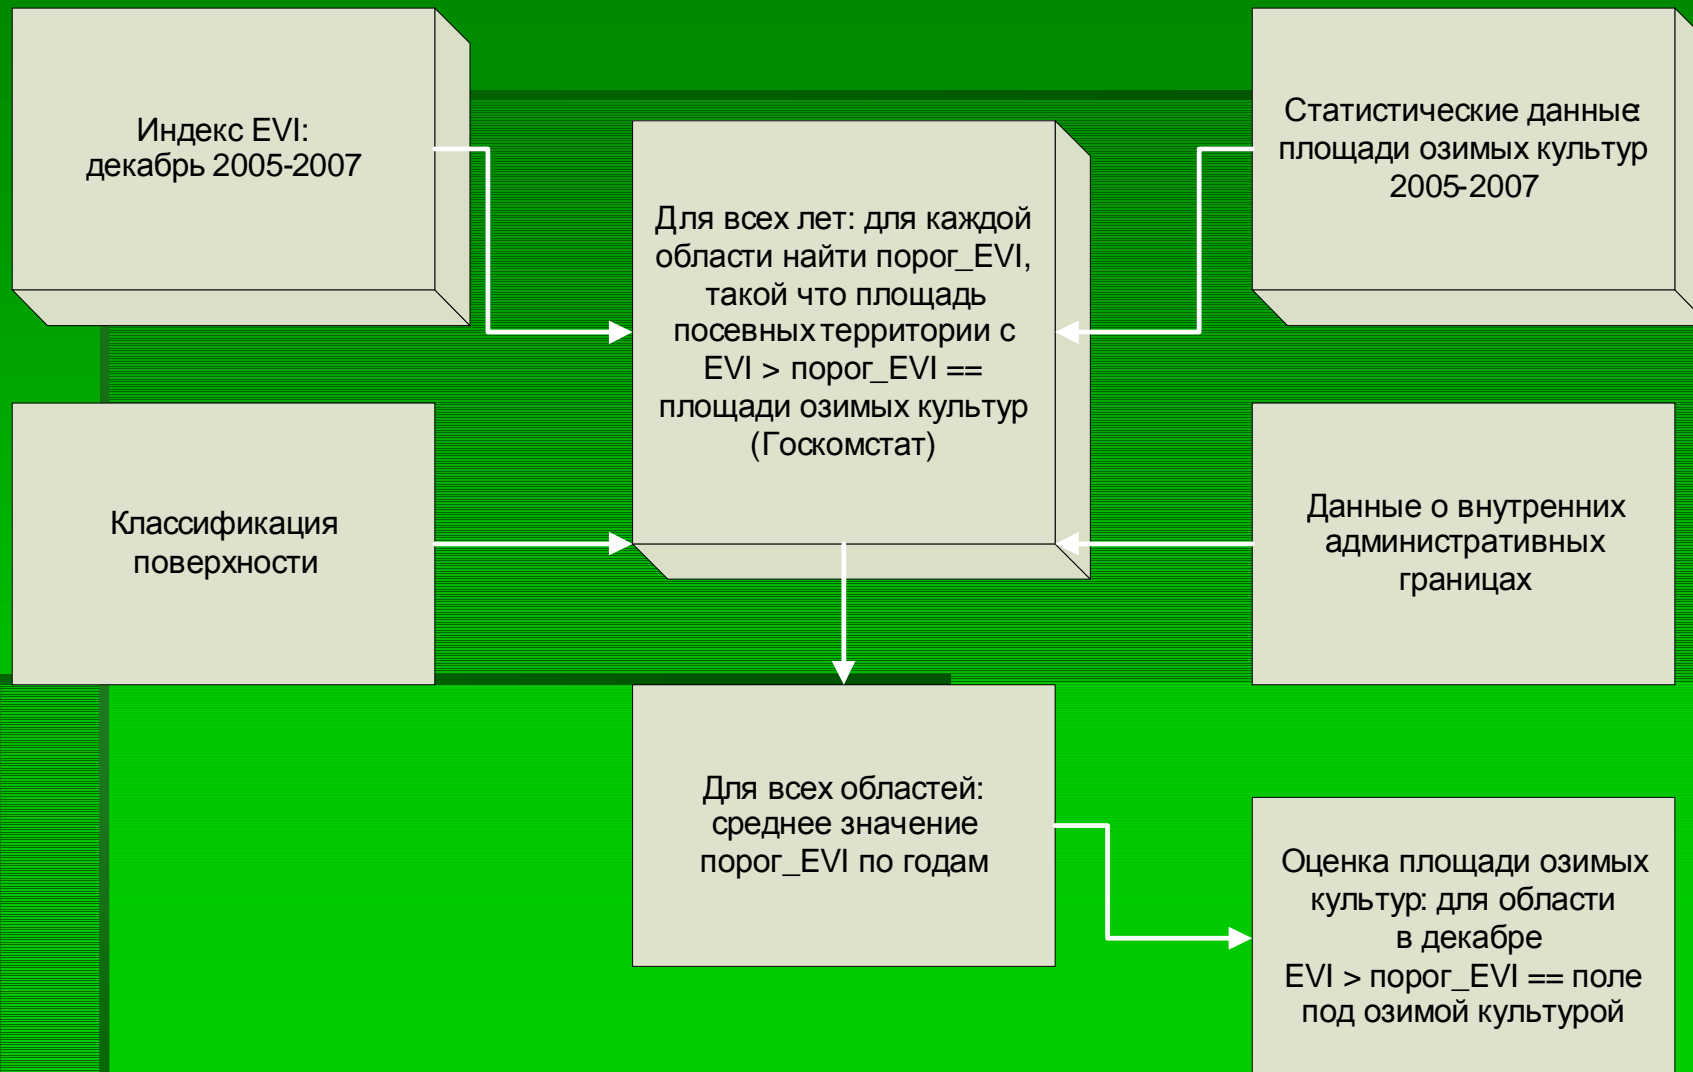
Индекс EVI:
декабрь 2005-2007

Статистические данные:
площади озимых культур
2005-2007

Для всех лет: для каждой области найти порог_EVI, такой что площадь посевных территории с EVI > порог_EVI == площади озимых культур (Госкомстат)

Классификация
поверхности

Данные о внутренних
административных
границах

Для всех областей:
среднее значение
порог_EVI по годам

Оценка площади озимых культур: для области в декабре
EVI > порог_EVI == поле под озимой культурой